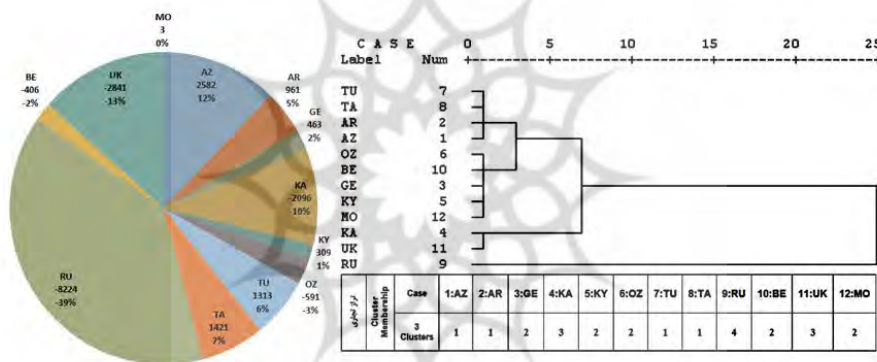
MO
3
0%

BE
-406
-2%

UK
-2841
-13%

AZ
2582
12%

AR
961
5%

GE
463
2%

KA
-2096
-10%

KY
309
1%

OZ
-591
-3%

TU
1313
6%

TA
1421
7%

RU
-8224
-39%

C A S E 0 5 10 15 20 25
Label Num

TU 7
TA 8
AR 2
AZ 1
OZ 6
BE 10
GE 3
KY 5
MO 12
KA 4
UK 11
RU 9

| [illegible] | Cluster Membership | Case | 1:AZ | 2:AR | 3:GE | 4:KA | 5:KY | 6:OZ | 7:TU | 8:TA | 9:RU | 10:BE | 11:UK | 12:MO |
|---|---|---|---|---|---|---|---|---|---|---|---|---|---|---|
| | | 3 Clusters | 1 | 1 | 2 | 3 | 2 | 2 | 1 | 1 | 4 | 2 | 3 | 2 |